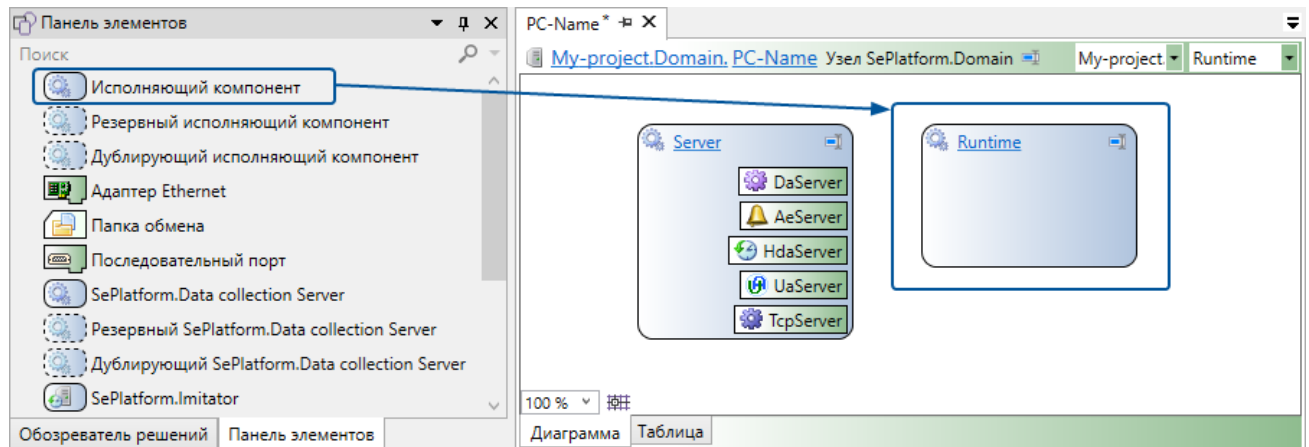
Панель элементов

Поиск

Исполняющий компонент

Резервный исполняющий компонент

Дублирующий исполняющий компонент

Адаптер Ethernet

Папка обмена

Последовательный порт

SePlatform.Data collection Server

Резервный SePlatform.Data collection Server

Дублирующий SePlatform.Data collection Server

SePlatform.Imitator

Обозреватель решений | Панель элементов

PC-Name*

My-project.Domain. PC-Name Узел SePlatform.Domain

My-project

Runtime

Server

DaServer

AeServer

HdaServer

UaServer

TcpServer

Runtime

100 %

Диаграмма | Таблица